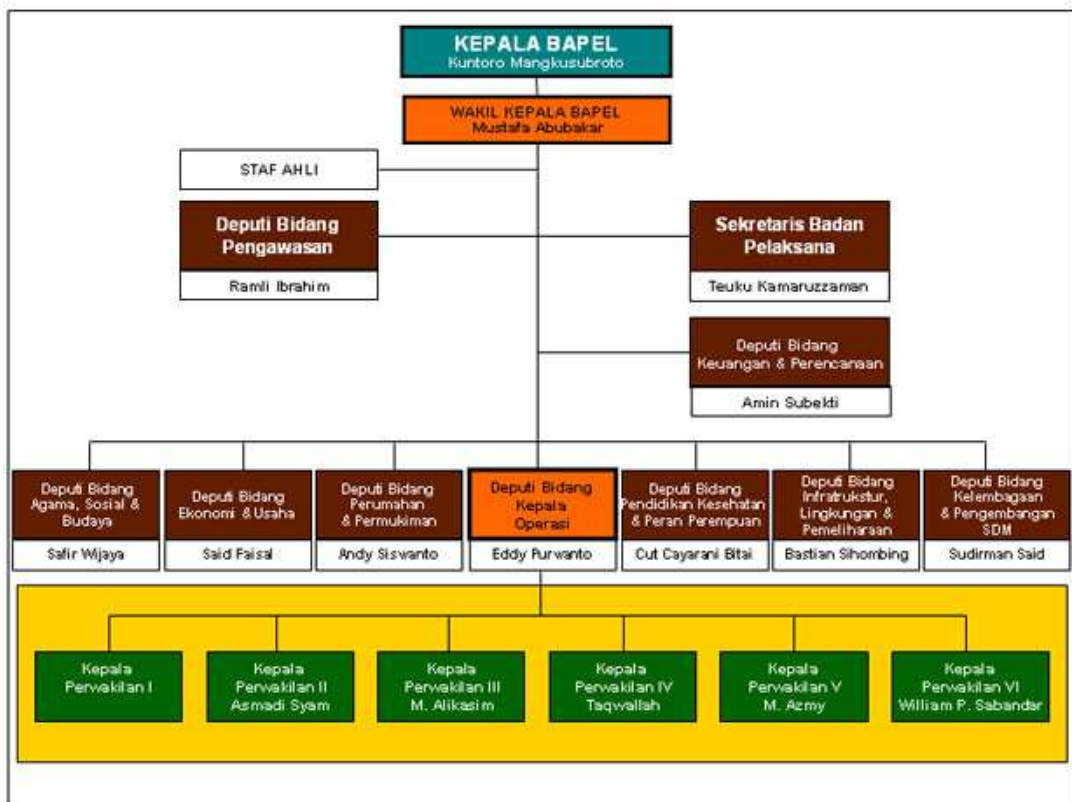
KEPALA BAPEL
Kuntoro Mangkusubroto

WAKIL KEPALA BAPEL
Mustafa Abubakar

STAF AHLI

Deputi Bidang Pengawasan
Ramli Ibrahim

Sekretaris Badan Pelaksana
Teuku Kamaruzzaman

Deputi Bidang Keuangan & Perencanaan
Amin Subekti

Deputi Bidang Agama, Sosial & Budaya
Safir Wijaya

Deputi Bidang Ekonomi & Usaha
Said Faisal

Deputi Bidang Perumahan & Permukiman
Andy Siswanto

Deputi Bidang Kepala Operasi
Eddy Purwanto

Deputi Bidang Pendidikan Kesehatan & Peran Perempuan
Cut Cayarani Bitai

Deputi Bidang Infrastruktur, Lingkungan & Pemeliharaan
Bastian Sihombing

Deputi Bidang Kelembagaan & Pengembangan SDM
Sudirman Said

Kepala Perwakilan I

Kepala Perwakilan II
Asmadi Syam

Kepala Perwakilan III
M. Alikasim

Kepala Perwakilan IV
Taqwallah

Kepala Perwakilan V
M. Azmy

Kepala Perwakilan VI
William P. Sabandar